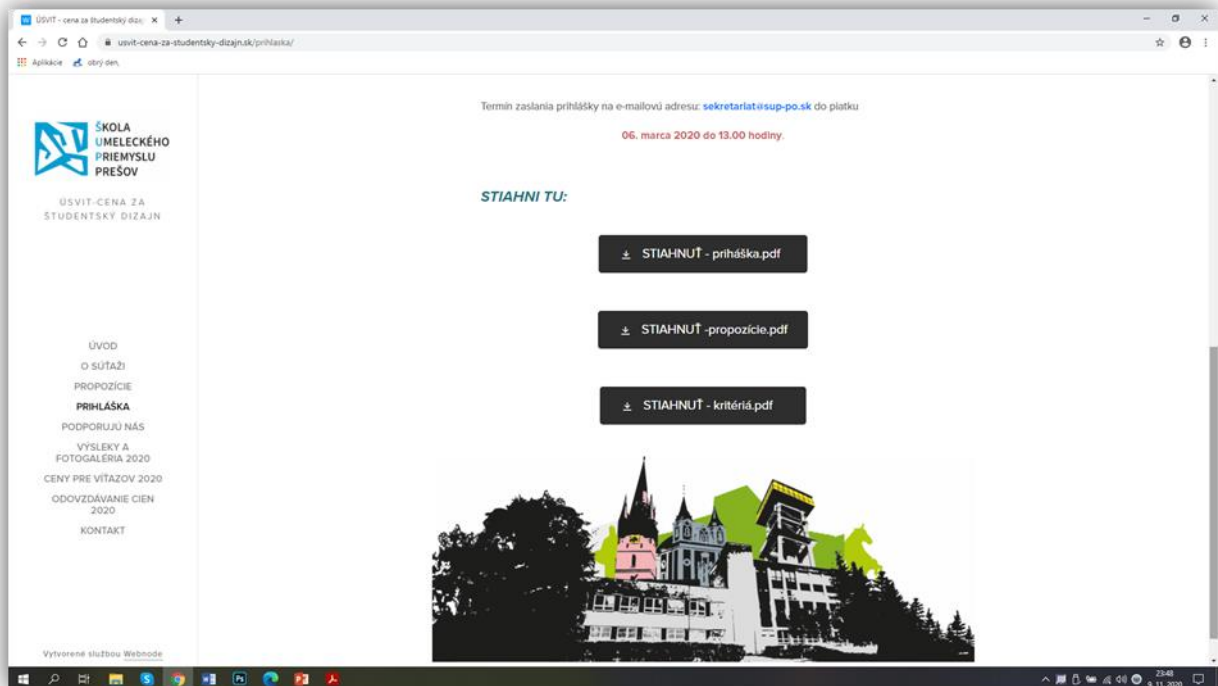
ÚSVIT - cena za študentský dizaj ×
usvit-cena-za-studentsky-dizajn.sk/prihlaska/
Aplikácie obrý den

ŠKOLA UMELECKÉHO PRIEMYSLU PREŠOV

ÚSVIT-CENA ZA ŠTUDENTSKÝ DIZAJN

ÚVOD
O SÚŤAŽI
PROPOZÍCIE
PRIHLÁŠKA
PODPORUJÚ NÁS
VÝSLEKY A FOTOGALÉRIA 2020
CENY PRE VÍŤAZOV 2020
ODOVZDÁVANIE CIEN 2020
KONTAKT

Vytvorené službou Webnode

Termín zaslania prihlášky na e-mailovú adresu: sekretariat@sup-po.sk do piatku

06. marca 2020 do 13.00 hodiny.

STIAHNI TU:

STIAHNUŤ - prihláška.pdf

STIAHNUŤ -propozície.pdf

STIAHNUŤ - kritériá.pdf

23:48
9. 11. 2020